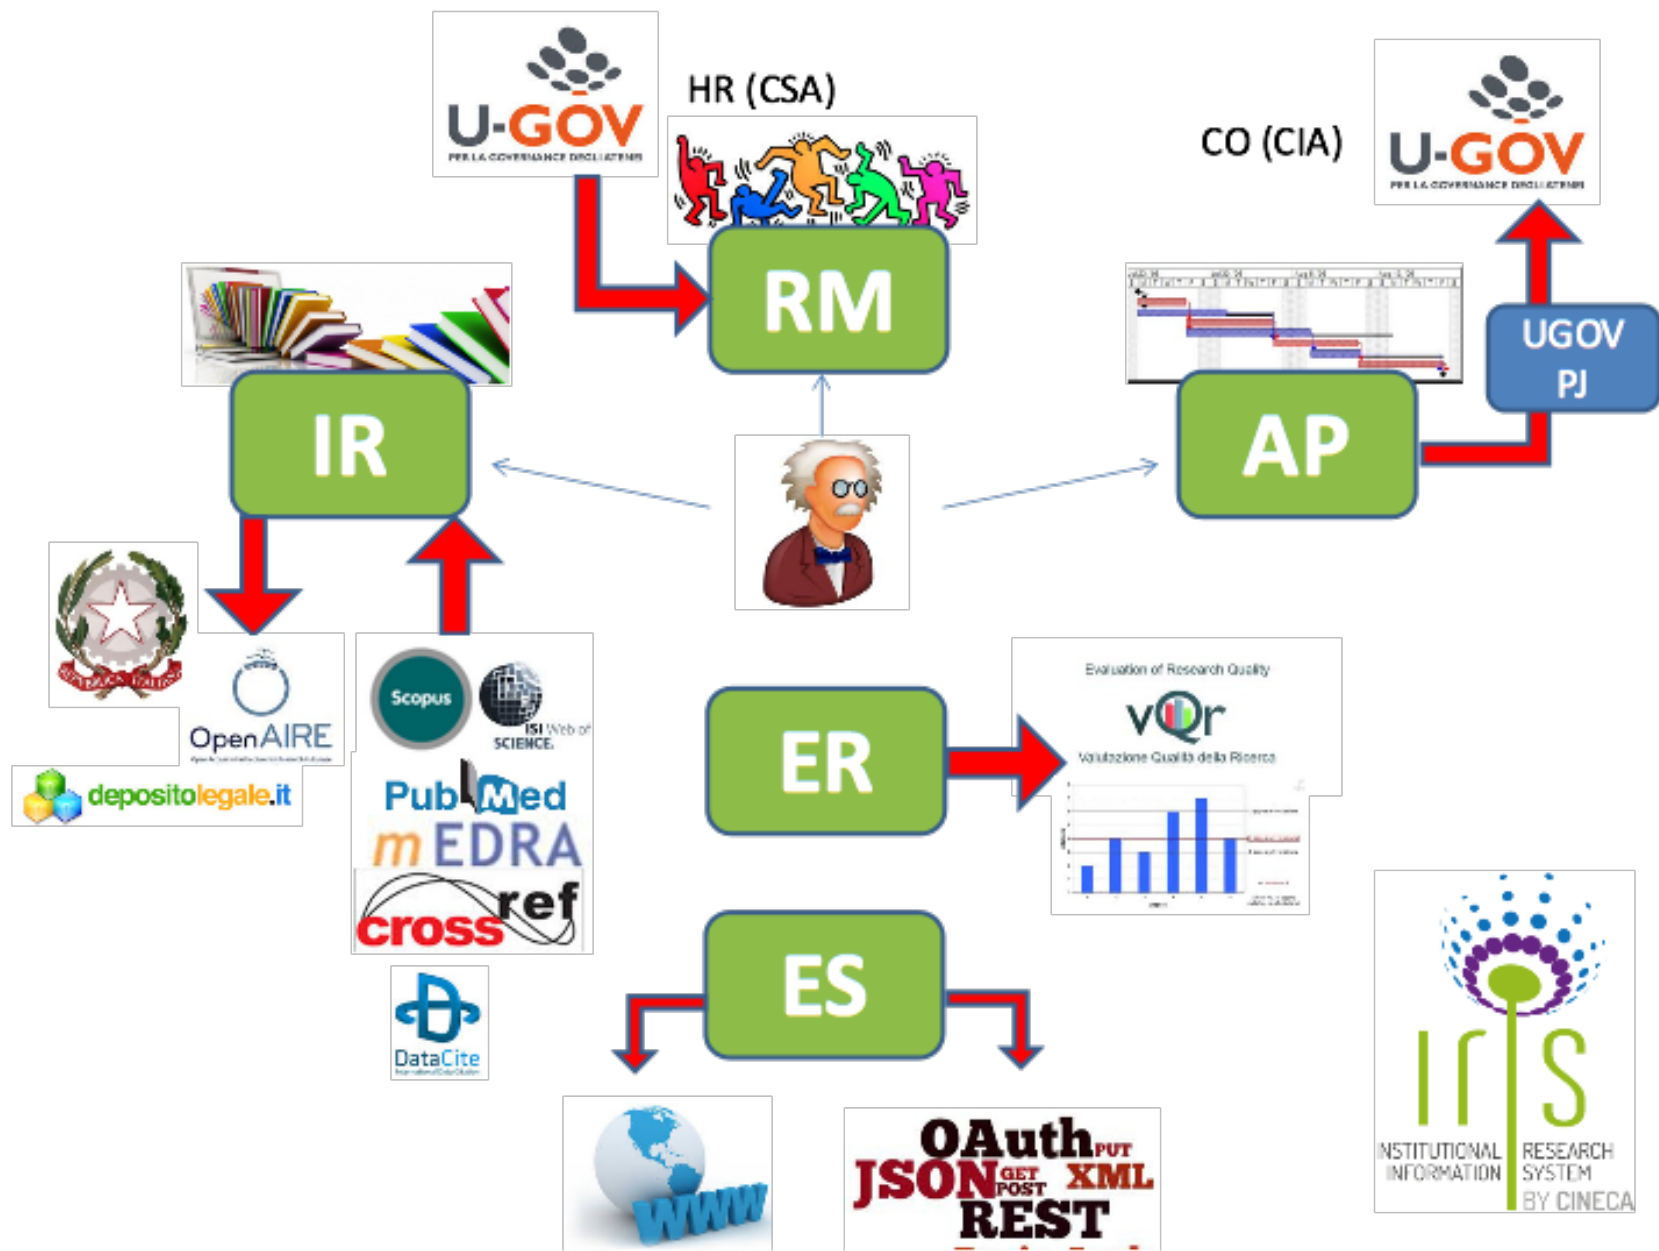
U-GOV
PER LA GOVERNANCE DEGLI ATENEI

HR (CSA)

RM

CO (CIA)

U-GOV
PER LA GOVERNANCE DEGLI ATENEI

UGOV PJ

IR

AP

OpenAIRE

depositolegale.it

Scopus

ISI Web of SCIENCE

PubMed

mEDRA

crossref

DataCite

ER

Evaluation of Research Quality
vQr
Valutazione Qualità della Ricerca

ES

www

OAuth PUT
JSON GET POST XML
REST

IRIS
INSTITUTIONAL RESEARCH
INFORMATION SYSTEM
BY CINECA